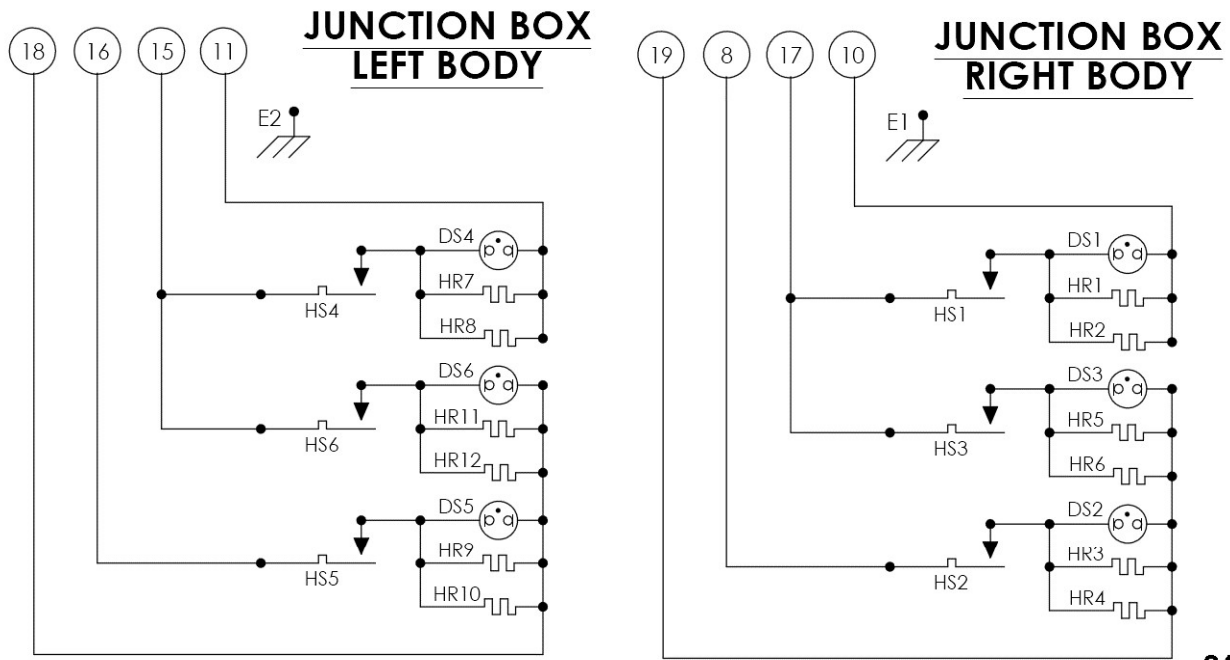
18 16 15 11

JUNCTION BOX
LEFT BODY

E2

DS4 p d
HR7
HS4
HR8

DS6 p d
HR11
HS6
HR12

DS5 p d
HR9
HS5
HR10

19 8 17 10

JUNCTION BOX
RIGHT BODY

E1

DS1 p d
HR1
HS1
HR2

DS3 p d
HR5
HS3
HR6

DS2 p d
HR3
HS2
HR4

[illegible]